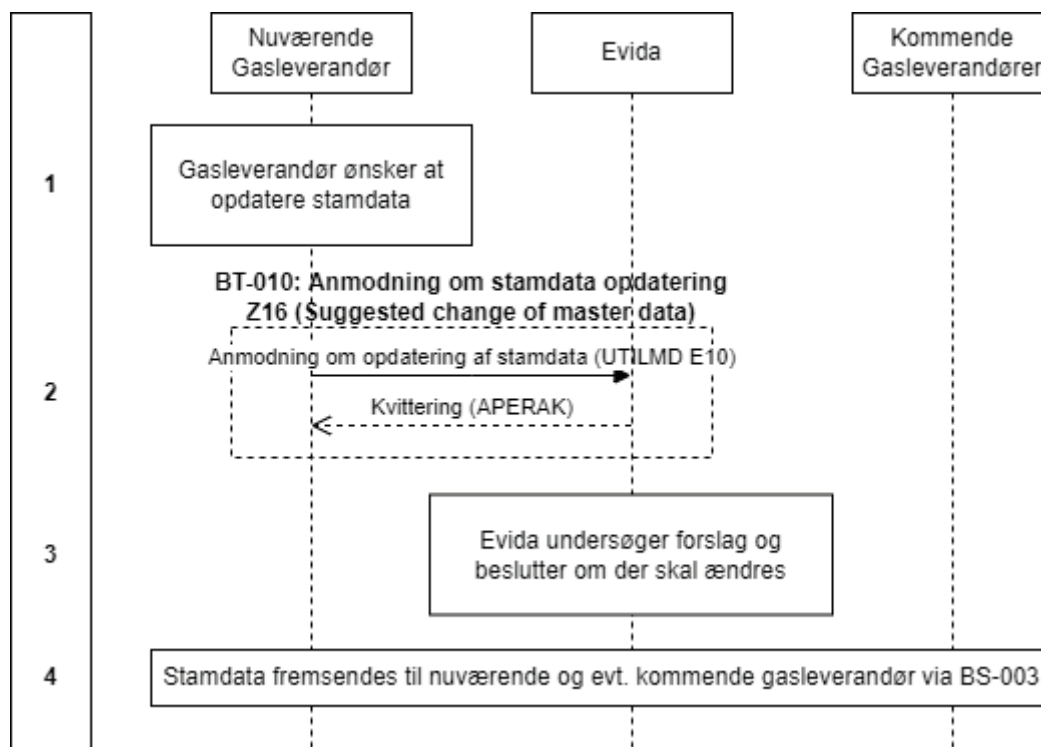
Nuværende Gasleverandør

Evida

Kommende Gasleverandøren

1

Gasleverandør ønsker at opdatere stamdata

BT-010: Anmodning om stamdata opdatering
Z16 (Suggested change of master data)

2

Anmodning om opdatering af stamdata (UTILMD E10)

Kvittering (APERAK)

3

Evida undersøger forslag og beslutter om der skal ændres

4

Stamdata fremsendes til nuværende og evt. kommende gasleverandør via BS-003